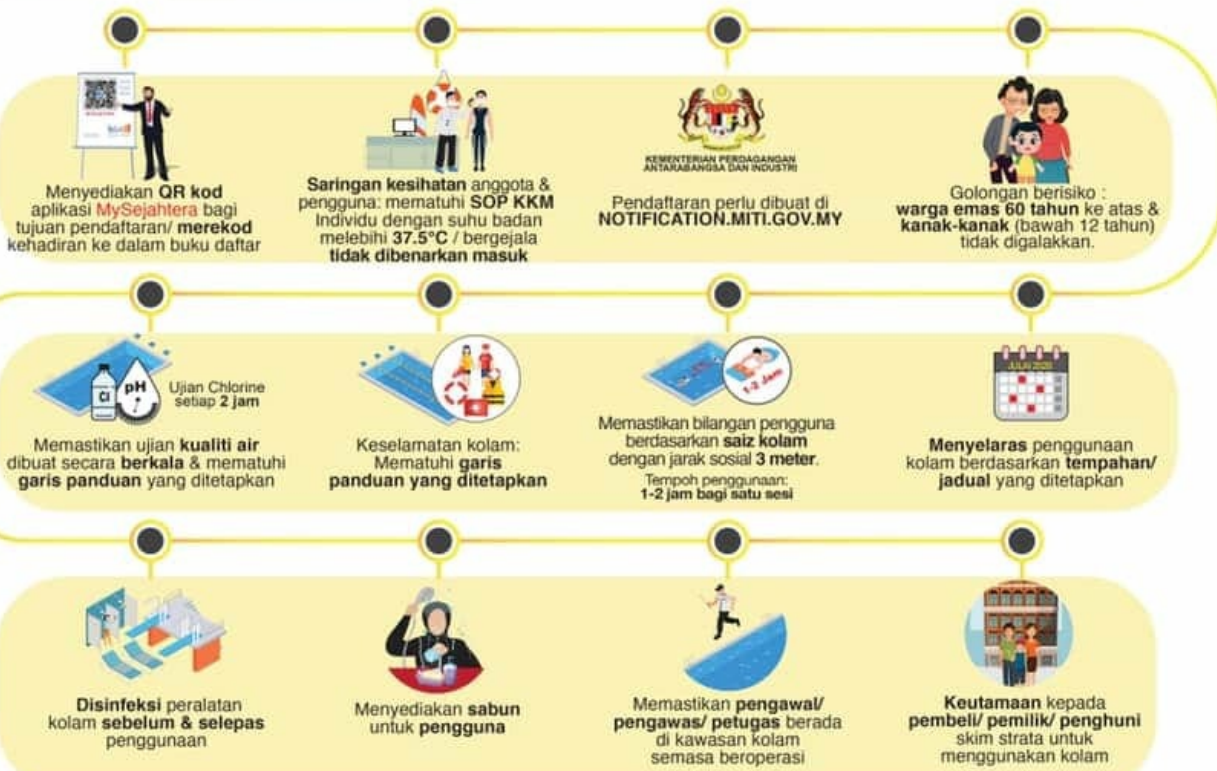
Menyediakan QR kod aplikasi MySejahtera bagi tujuan pendaftaran/ merekod kehadiran ke dalam buku daftar

Saringan kesihatan anggota & pengguna: mematuhi SOP KKM Individu dengan suhu badan melebihi 37.5°C / bergejala tidak dibenarkan masuk

KEMENTERIAN PERDAGANGAN ANTARABANGSA DAN INDUSTRI

Pendaftaran perlu dibuat di NOTIFICATION.MITI.GOV.MY

Golongan berisiko : warga emas 60 tahun ke atas & kanak-kanak (bawah 12 tahun) tidak digalakkan.

Cl

pH

Ujian Chlorine setiap 2 jam

Memastikan ujian kualiti air dibuat secara berkala & mematuhi garis panduan yang ditetapkan

Keselamatan kolam: Mematuhi garis panduan yang ditetapkan

1-2 Jam

Memastikan bilangan pengguna berdasarkan saiz kolam dengan jarak sosial 3 meter.

Tempoh penggunaan: 1-2 jam bagi satu sesi

JULAI 2020

Menyelaras penggunaan kolam berdasarkan tempahan/ jadual yang ditetapkan

Disinfeksi peralatan kolam sebelum & selepas penggunaan

Menyediakan sabun untuk pengguna

Memastikan pengawal/ pengawas/ petugas berada di kawasan kolam semasa beroperasi

Keutamaan kepada pembeli/ pemilik/ penghuni skim strata untuk menggunakan kolam